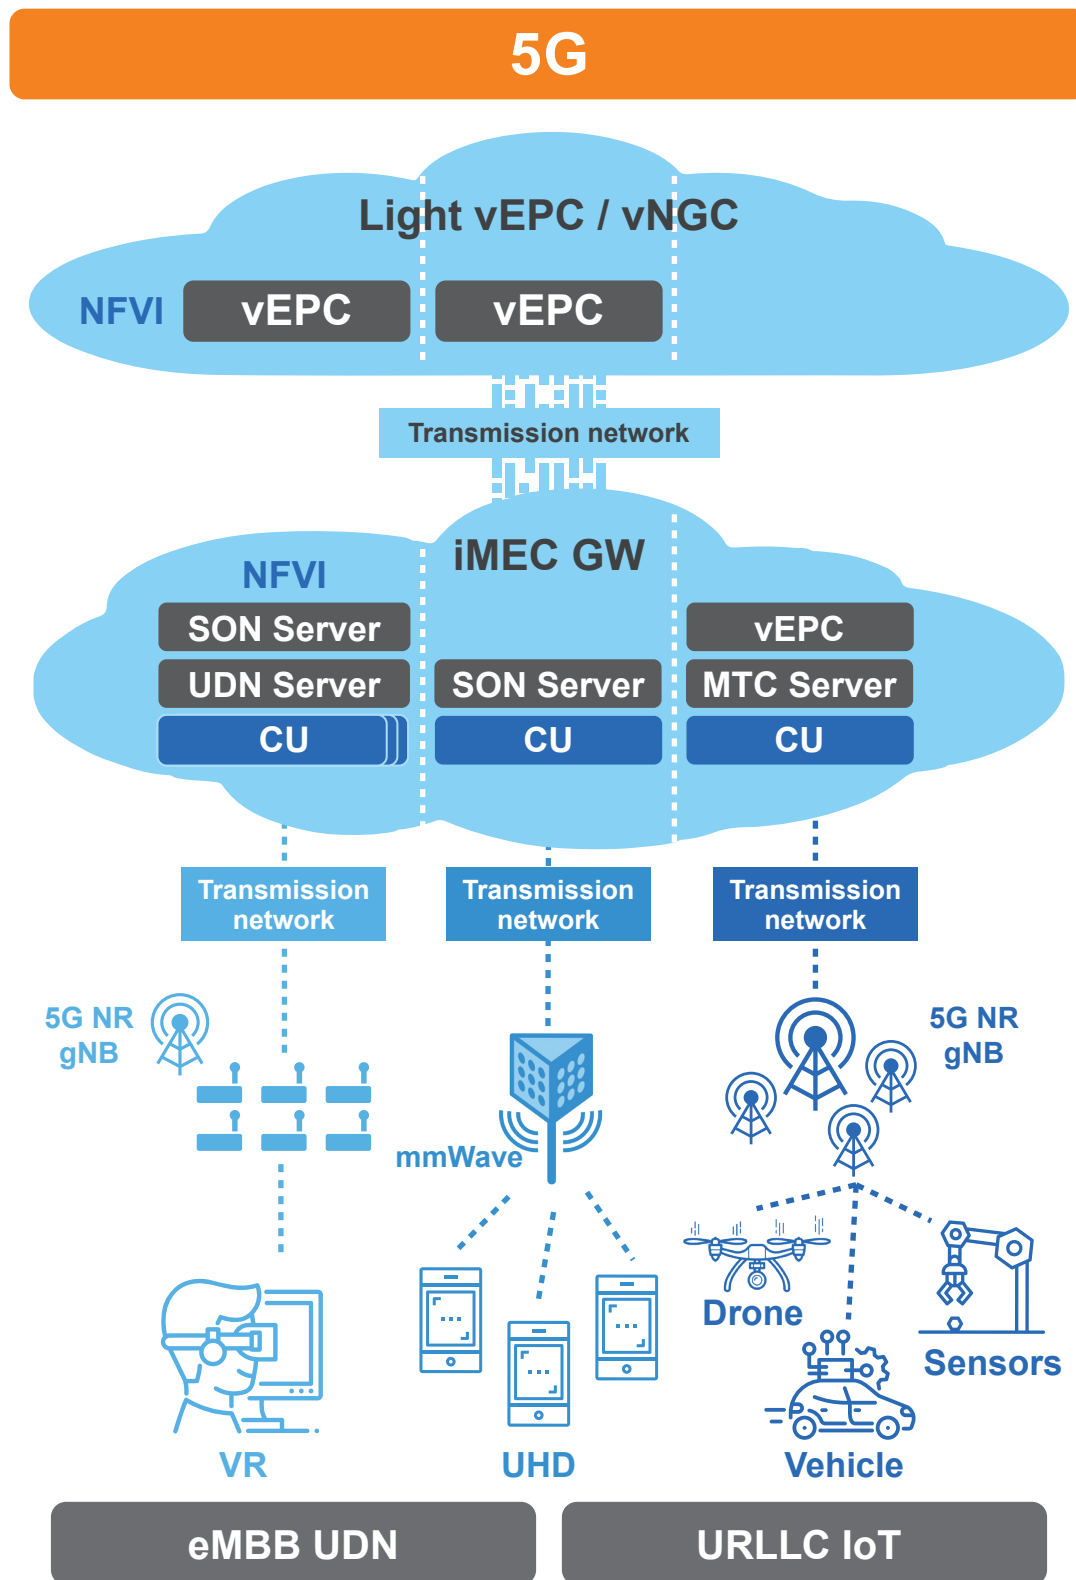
5G

Light vEPC / vNGC

NFVI

vEPC

vEPC

Transmission network

iMEC GW

NFVI

SON Server

UDN Server

CU

SON Server

CU

vEPC

MTC Server

CU

Transmission network

Transmission network

Transmission network

5G NR gNB

mmWave

5G NR gNB

Drone

Sensors

VR

UHD

Vehicle

eMBB UDN

URLLC IoT